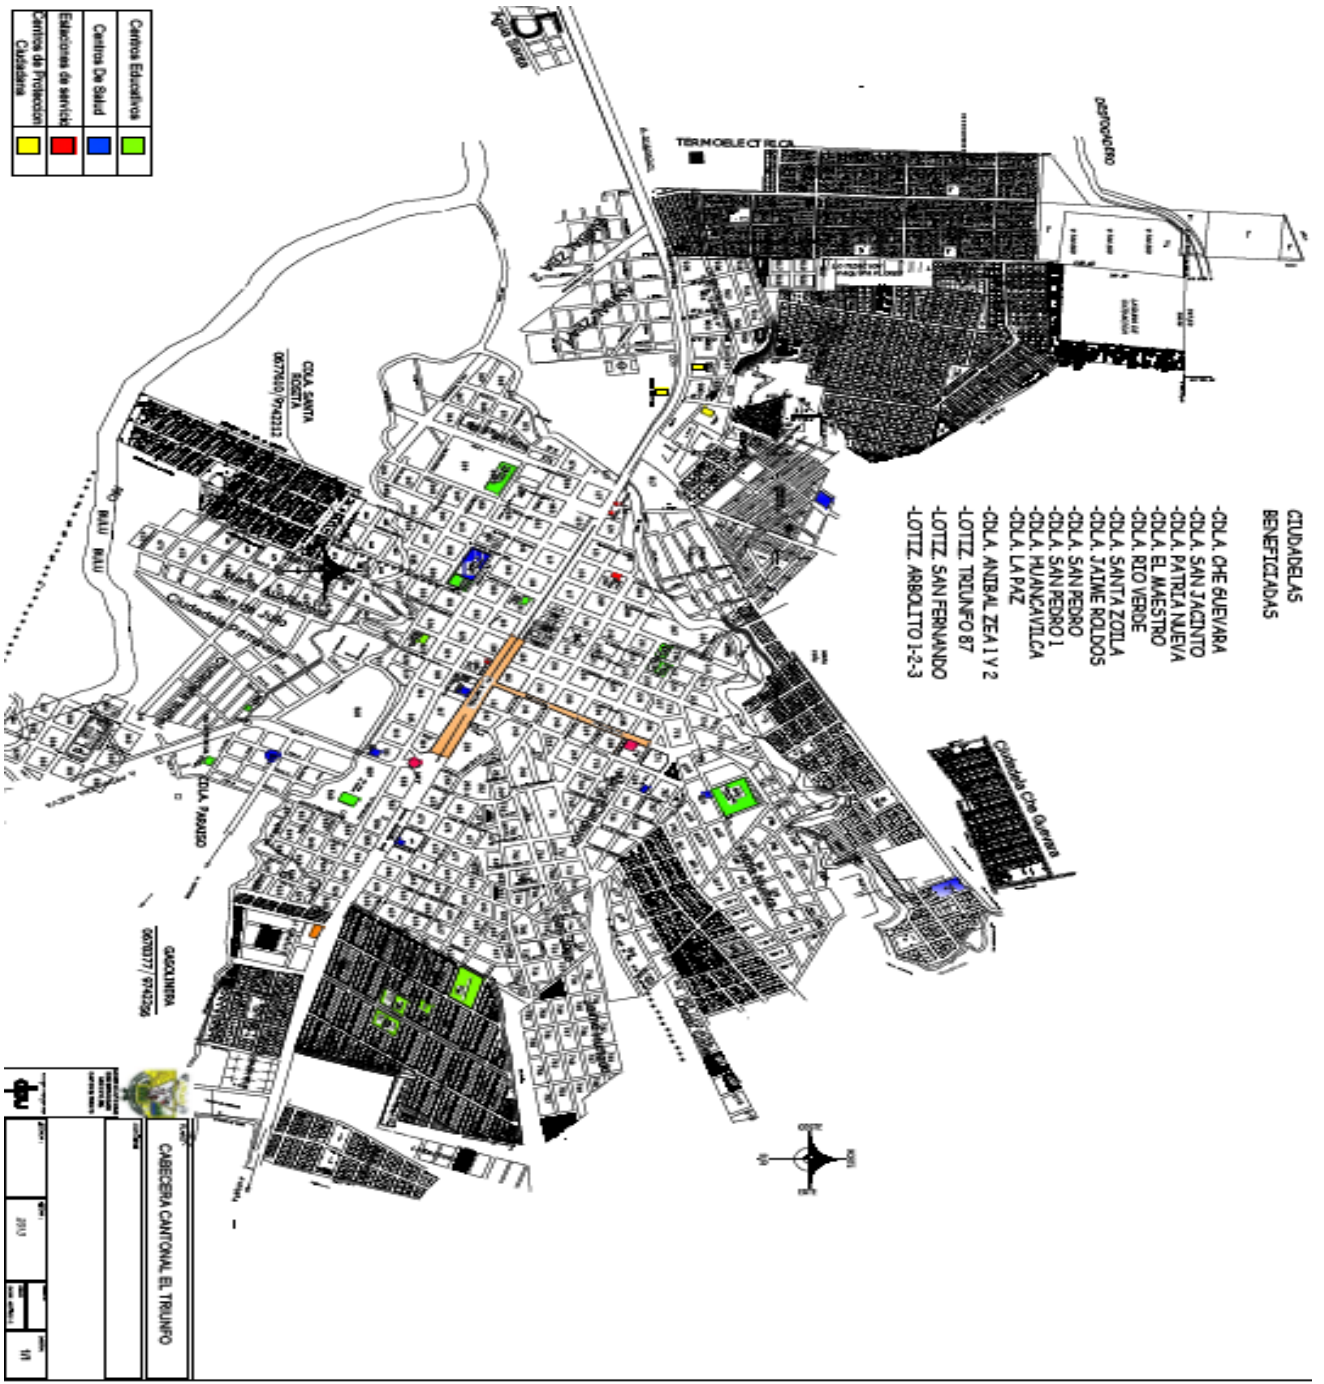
Centros Educativos
Centros De Salud
Estaciones de servicio
Centros de Protección Ciudadana

CIUDADELAS BENEFICIADAS
-CDLA. CHE GUEVARA
-CDLA. SAN JACINTO
-CDLA. PATRIA NUEVA
-CDLA. EL MAESTRO
-CDLA. RIO VERDE
-CDLA. SANTA ZOILA
-CDLA. JAIME ROLDOS
-CDLA. SAN PEDRO
-CDLA. SAN PEDRO 1
-CDLA. HUANCAVILCA
-CDLA. LA PAZ
-CDLA. ANIBAL ZEA 1 Y 2
-LOTIZ. TRIUNFO 87
-LOTIZ. SAN FERNANDO
-LOTIZ. ARBOLITO 1-2-3

TERMOELECTRICA
DEPOSITO
Ciudadela Che Guevara
CDLA. SANTA ROSITA
RIO BULU BULU
CDLA. PARAISO
GASOLINERA
CABECERA CANTONAL EL TRIUNFO
2013